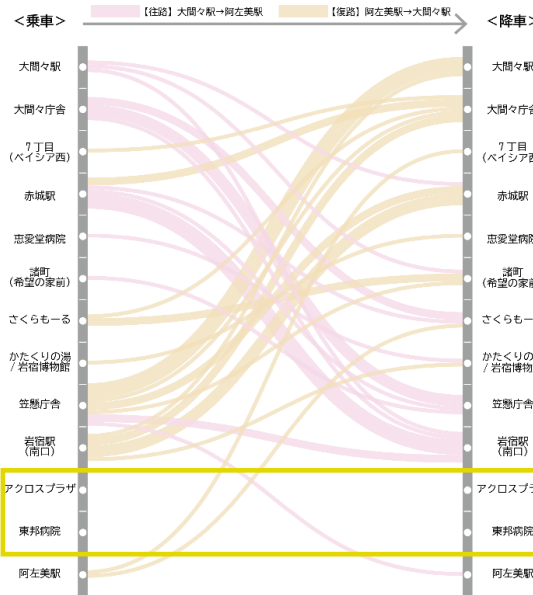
＜乗車＞

【往路】大間々駅→阿左美駅

【復路】阿左美駅→大間々駅

＜降車＞

大間々駅
大間々庁舎
7丁目
（ベイシア西）
赤城駅
恵愛堂病院
諸町
（希望の家前）
さくらもーる
かたくりの湯
／岩宿博物館
笠懸庁舎
岩宿駅
（南口）
アクロスプラザ
東邦病院
阿左美駅

大間々駅
大間々庁舎
7丁目
（ベイシア西
赤城駅
恵愛堂病院
諸町
（希望の家前
さくらもーる
かたくりの
／岩宿博物館
笠懸庁舎
岩宿駅
（南口）
アクロスプラ
東邦病院
阿左美駅